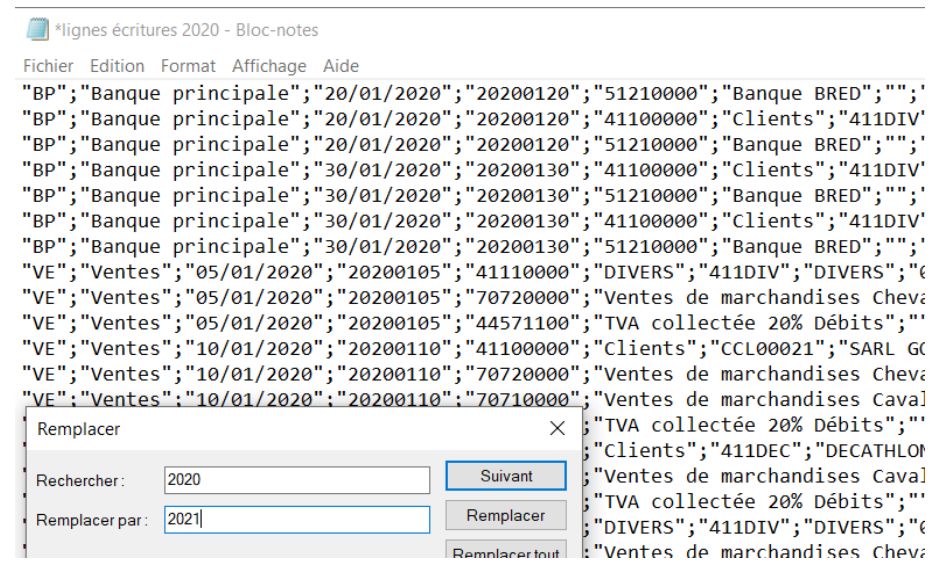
*lignes écritures 2020 - Bloc-notes

Fichier Edition Format Affichage Aide

"BP";"Banque principale";"20/01/2020";"20200120";"51210000";"Banque BRED";"";'
"BP";"Banque principale";"20/01/2020";"20200120";"41100000";"Clients";"411DIV'
"BP";"Banque principale";"20/01/2020";"20200120";"51210000";"Banque BRED";"";'
"BP";"Banque principale";"30/01/2020";"20200130";"41100000";"Clients";"411DIV'
"BP";"Banque principale";"30/01/2020";"20200130";"51210000";"Banque BRED";"";'
"BP";"Banque principale";"30/01/2020";"20200130";"41100000";"Clients";"411DIV'
"BP";"Banque principale";"30/01/2020";"20200130";"51210000";"Banque BRED";"";'
"VE";"Ventes";"05/01/2020";"20200105";"41110000";"DIVERS";"411DIV";"DIVERS";"
"VE";"Ventes";"05/01/2020";"20200105";"70720000";"Ventes de marchandises Cheva
"VE";"Ventes";"05/01/2020";"20200105";"44571100";"TVA collectée 20% Débits";"'
"VE";"Ventes";"10/01/2020";"20200110";"41100000";"Clients";"CCL00021";"SARL GO
"VE";"Ventes";"10/01/2020";"20200110";"70720000";"Ventes de marchandises Cheva
"VE";"Ventes";"10/01/2020";"20200110";"70710000";"Ventes de marchandises Caval
;"TVA collectée 20% Débits";"'
;"Clients";"411DEC";"DECATHLON
;"Ventes de marchandises Caval
;"TVA collectée 20% Débits";"'
;"DIVERS";"411DIV";"DIVERS";"
;"Ventes de marchandises Cheva

Remplacer

Rechercher : 2020
Remplacer par : 2021

Suivant
Remplacer
Remplacer tout